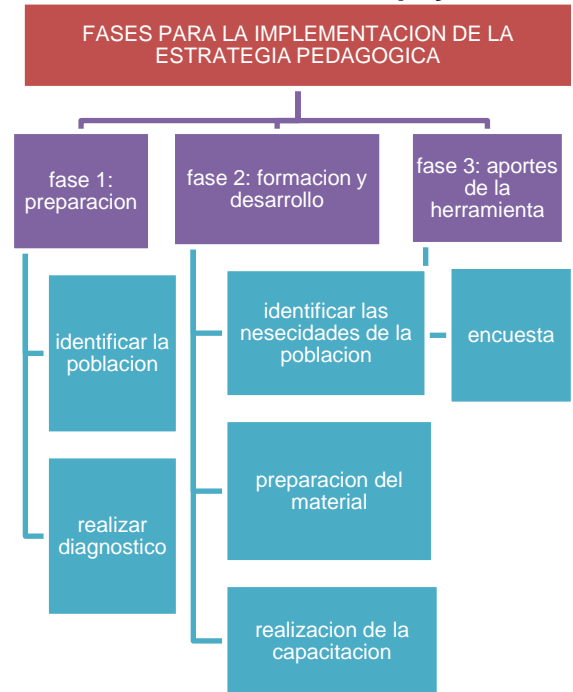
FASES PARA LA IMPLEMENTACION DE LA ESTRATEGIA PEDAGOGICA

fase 1: preparacion

identificar la poblacion

realizar diagnostico

fase 2: formacion y desarrollo

identificar las nesecidades de la poblacion

preparacion del material

realizacion de la capacitacion

fase 3: aportes de la herramienta

encuesta